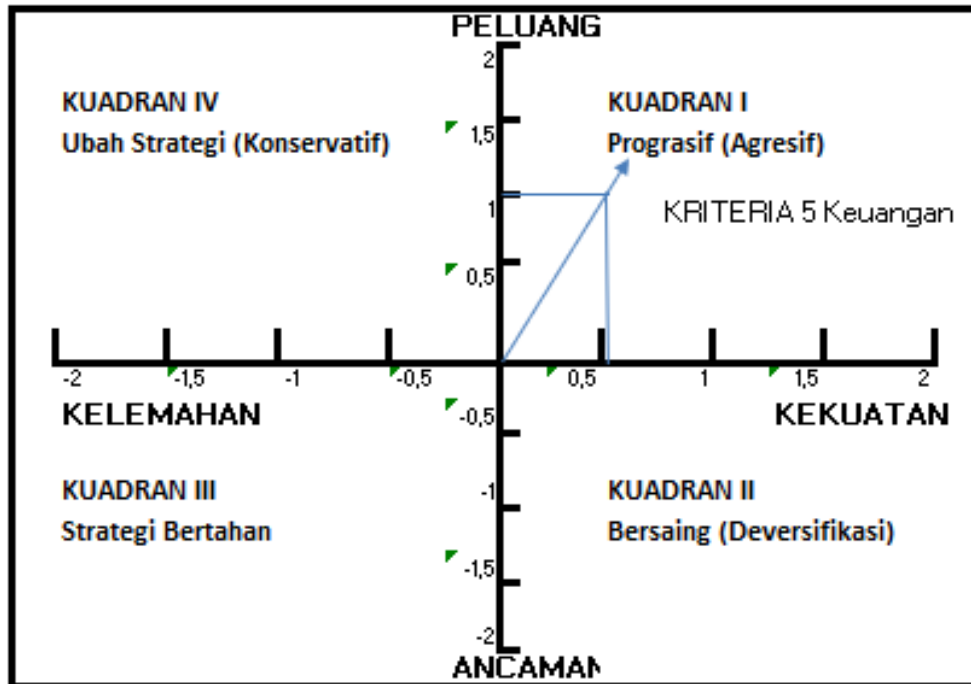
PELUANG

2

KUADRAN IV
Ubah Strategi (Konservatif)

KUADRAN I
Prograsif (Agresif)

1,5

1

KRITERIA 5 Keuangan

0,5

-2 -1,5 -1 -0,5 0,5 1 1,5 2

KELEMAHAN

KEKUATAN

-0,5

KUADRAN III
Strategi Bertahan

-1

KUADRAN II
Bersaing (Deversifikasi)

-1,5

-2

ANCAMAN